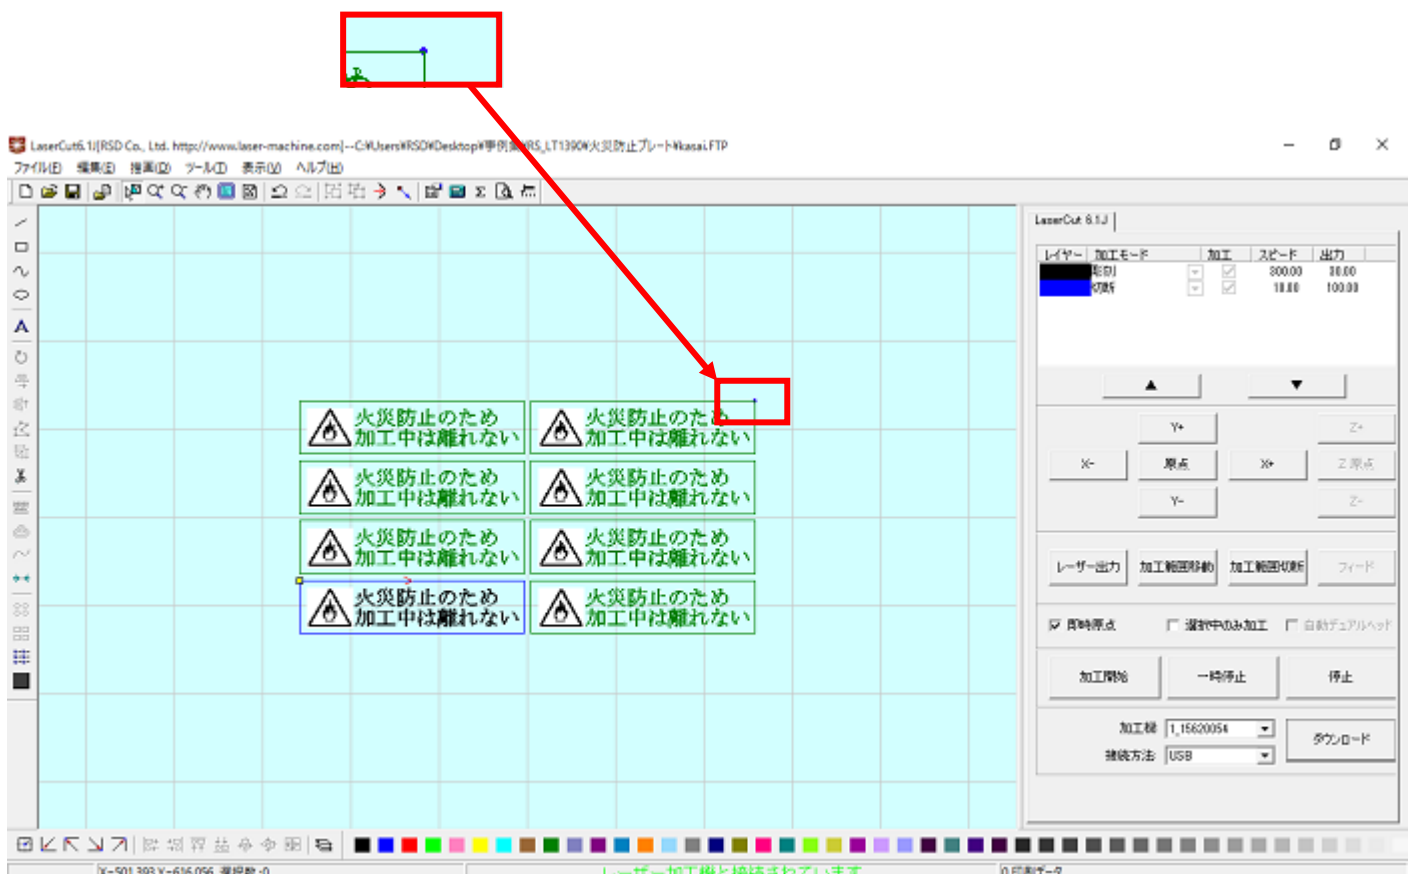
LaserCut6.1J[RSD Co., Ltd. http://www.laser-machine.com]--C:¥Users¥RSD¥Desktop¥事例集¥RS_LT1390¥火災防止プレート¥kasai.FTP

ファイル(F) 編集(E) 描画(D) ツール(T) 表示(V) ヘルプ(H)

火災防止のため
加工中は離れない

火災防止のため
加工中は離れない

火災防止のため
加工中は離れない

火災防止のため
加工中は離れない

火災防止のため
加工中は離れない

火災防止のため
加工中は離れない

火災防止のため
加工中は離れない

火災防止のため
加工中は離れない

LaserCut 6.1J

| レイヤー | 加工モード | 加工 | スピード | 出力 |
|---|---|---|---|---|
| | 彫刻 | | 300.00 | 30.00 |
| | 切断 | | 10.00 | 100.00 |

▲ ▼

Y+ Z+
X- 原点 X+ Z原点
Y- Z-

レーザー出力 加工範囲移動 加工範囲切断 フィード

同時原点 選択中のみ加工 自動デュアルヘッド

加工開始 一時停止 停止

加工機 1_15620054
接続方法 USB
ダウンロード

X=501.393 Y=616.056 選択数:0 レーザー加工機と接続されています 0印刷データ